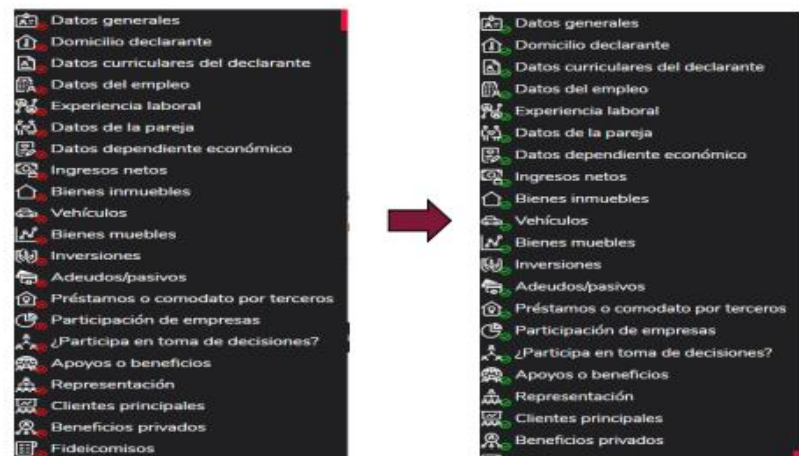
Datos generales
Domicilio declarante
Datos curriculares del declarante
Datos del empleo
Experiencia laboral
Datos de la pareja
Datos dependiente económico
Ingresos netos
Bienes inmuebles
Vehículos
Bienes muebles
Inversiones
Adeudos/pasivos
Préstamos o comodato por terceros
Participación de empresas
¿Participa en toma de decisiones?
Apoyos o beneficios
Representación
Clientes principales
Beneficios privados
Fideicomisos

Datos generales
Domicilio declarante
Datos curriculares del declarante
Datos del empleo
Experiencia laboral
Datos de la pareja
Datos dependiente económico
Ingresos netos
Bienes inmuebles
Vehículos
Bienes muebles
Inversiones
Adeudos/pasivos
Préstamos o comodato por terceros
Participación de empresas
¿Participa en toma de decisiones?
Apoyos o beneficios
Representación
Clientes principales
Beneficios privados